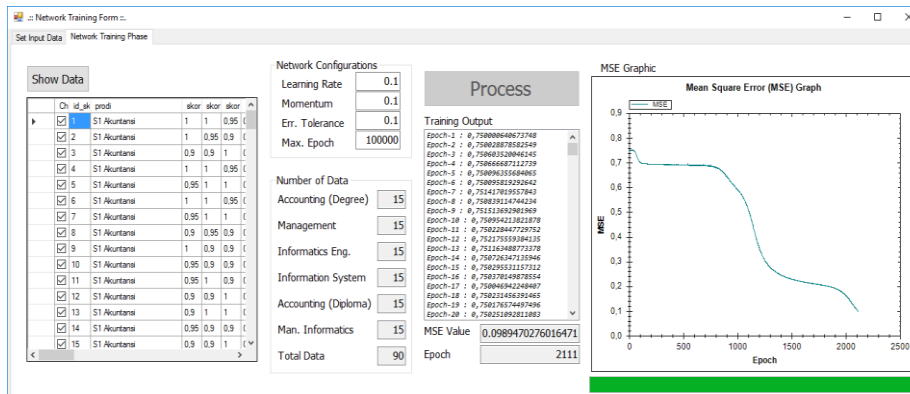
.:: Network Training Form ::.

Set Input Data | Network Training Phase

Show Data

| | Ch | id_sk | prodi | skor | skor | skor |
|---|---|---|---|---|---|---|
| ▸ | ☑ | 1 | S1 Akuntansi | 1 | 1 | 0,95 |
| | ☑ | 2 | S1 Akuntansi | 1 | 0,95 | 0,9 |
| | ☑ | 3 | S1 Akuntansi | 0,9 | 0,9 | 1 |
| | ☑ | 4 | S1 Akuntansi | 1 | 1 | 0,95 |
| | ☑ | 5 | S1 Akuntansi | 0,95 | 1 | 1 |
| | ☑ | 6 | S1 Akuntansi | 1 | 1 | 0,95 |
| | ☑ | 7 | S1 Akuntansi | 0,95 | 1 | 1 |
| | ☑ | 8 | S1 Akuntansi | 0,9 | 0,95 | 0,9 |
| | ☑ | 9 | S1 Akuntansi | 1 | 0,9 | 0,9 |
| | ☑ | 10 | S1 Akuntansi | 0,95 | 0,9 | 0,9 |
| | ☑ | 11 | S1 Akuntansi | 0,95 | 1 | 0,9 |
| | ☑ | 12 | S1 Akuntansi | 0,9 | 0,9 | 1 |
| | ☑ | 13 | S1 Akuntansi | 0,9 | 1 | 1 |
| | ☑ | 14 | S1 Akuntansi | 0,95 | 0,9 | 0,9 |
| | ☑ | 15 | S1 Akuntansi | 0,9 | 0,9 | 1 |

Network Configurations
Learning Rate 0.1
Momentum 0.1
Err. Tolerance 0.1
Max. Epoch 100000

Number of Data
Accounting (Degree) 15
Management 15
Informatics Eng. 15
Information System 15
Accounting (Diploma) 15
Man. Informatics 15
Total Data 90

Process

Training Output
Epoch-1 : 0,750000640673748
Epoch-2 : 0,750028878582549
Epoch-3 : 0,750603520046145
Epoch-4 : 0,750666687112739
Epoch-5 : 0,750096355684065
Epoch-6 : 0,750095819292642
Epoch-7 : 0,751417019557843
Epoch-8 : 0,750839114744234
Epoch-9 : 0,751513692901969
Epoch-10 : 0,750954213821878
Epoch-11 : 0,750228447729752
Epoch-12 : 0,752175559384135
Epoch-13 : 0,751163488773378
Epoch-14 : 0,750726347135946
Epoch-15 : 0,750295531157312
Epoch-16 : 0,750370149878554
Epoch-17 : 0,750046942248407
Epoch-18 : 0,750231456391465
Epoch-19 : 0,750176574497496
Epoch-20 : 0,750251092811083

MSE Value 0.0989470276016471
Epoch 2111

MSE Graphic
Mean Square Error (MSE) Graph
MSE
0,9
0,8
0,7
0,6
0,5
0,4
0,3
0,2
0,1
0,0
0 500 1000 1500 2000 2500
Epoch
MSE